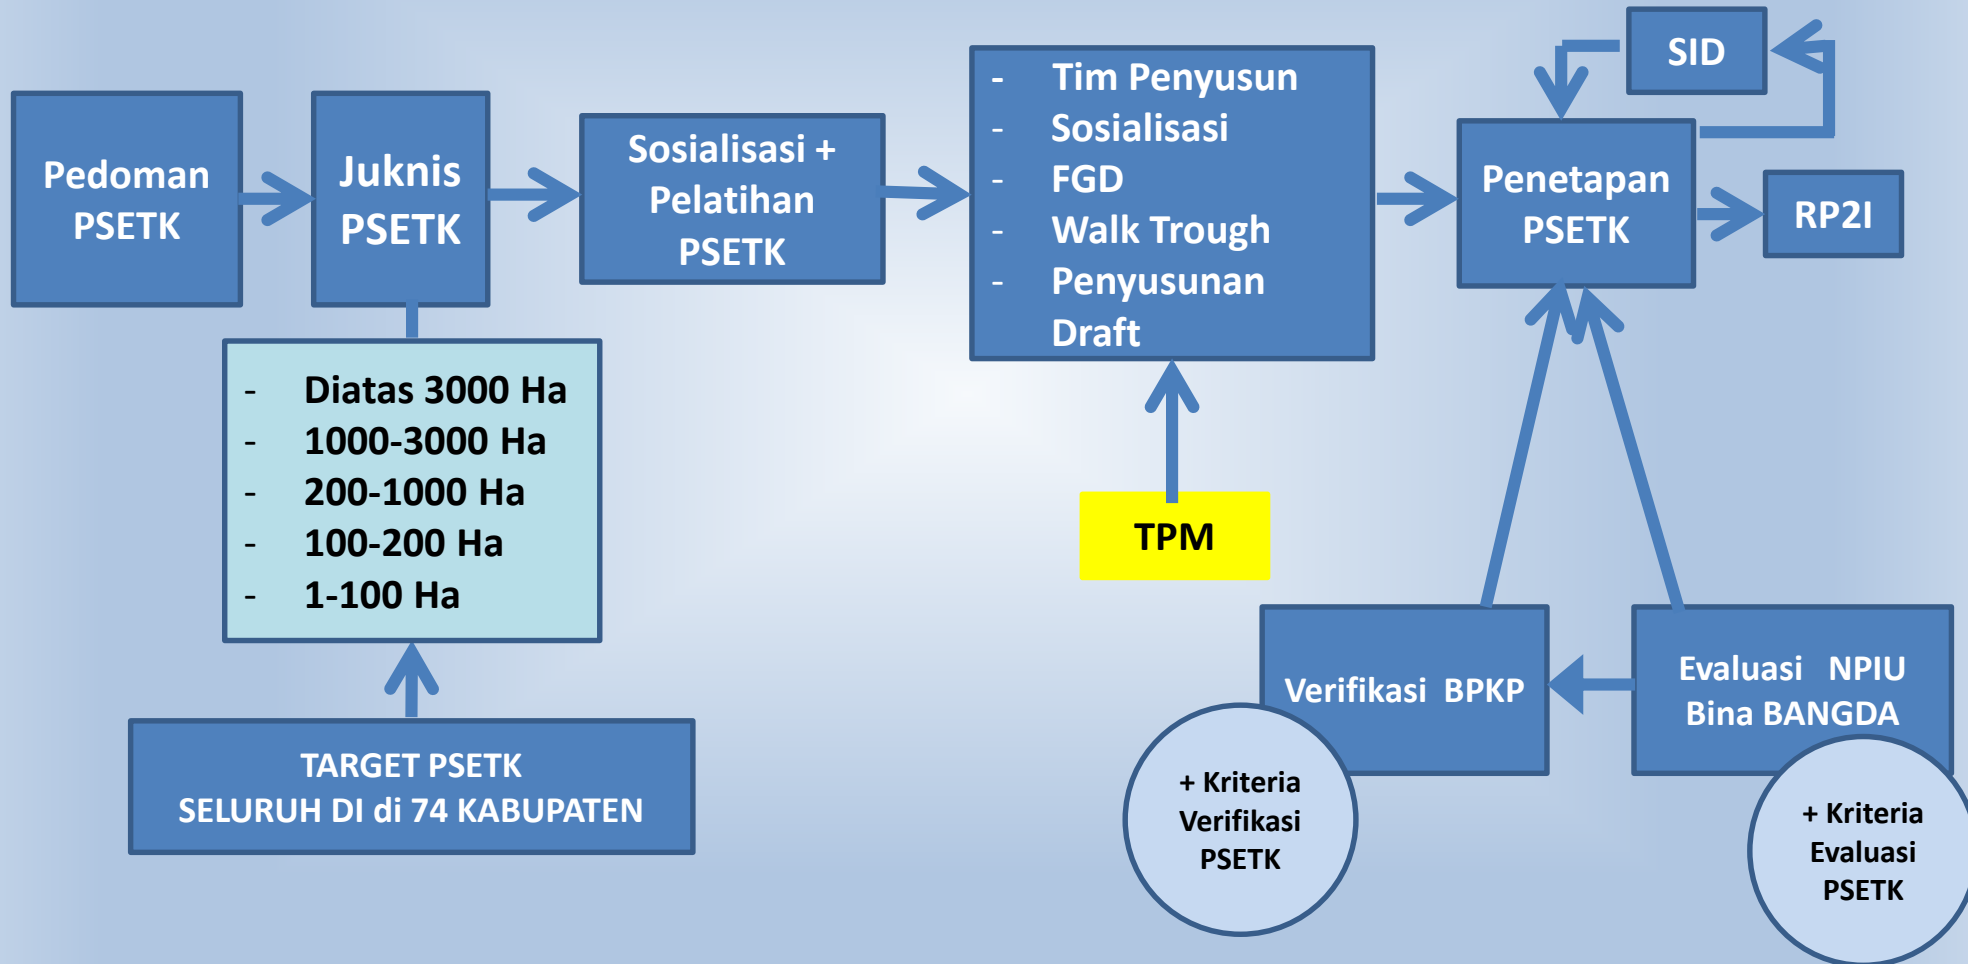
Pedoman PSETK

Juknis PSETK

Sosialisasi + Pelatihan PSETK

- Tim Penyusun
- Sosialisasi
- FGD
- Walk Trough
- Penyusunan Draft

SID

Penetapan PSETK

RP2I

- Diatas 3000 Ha
- 1000-3000 Ha
- 200-1000 Ha
- 100-200 Ha
- 1-100 Ha

TPM

TARGET PSETK
SELURUH DI di 74 KABUPATEN

Verifikasi BPKP

Evaluasi NPIU Bina BANGDA

+ Kriteria Verifikasi PSETK

+ Kriteria Evaluasi PSETK